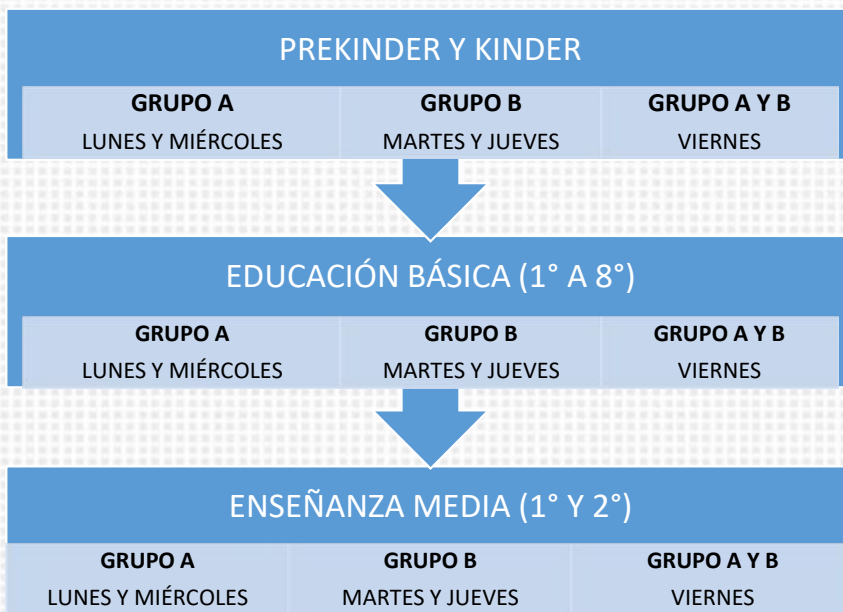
PREKINDER Y KINDER

| GRUPO A | GRUPO B | GRUPO A Y B |
|---|---|---|
| LUNES Y MIÉRCOLES | MARTES Y JUEVES | VIERNES |

EDUCACIÓN BÁSICA (1° A 8°)

| GRUPO A | GRUPO B | GRUPO A Y B |
|---|---|---|
| LUNES Y MIÉRCOLES | MARTES Y JUEVES | VIERNES |

ENSEÑANZA MEDIA (1° Y 2°)

| GRUPO A | GRUPO B | GRUPO A Y B |
|---|---|---|
| LUNES Y MIÉRCOLES | MARTES Y JUEVES | VIERNES |